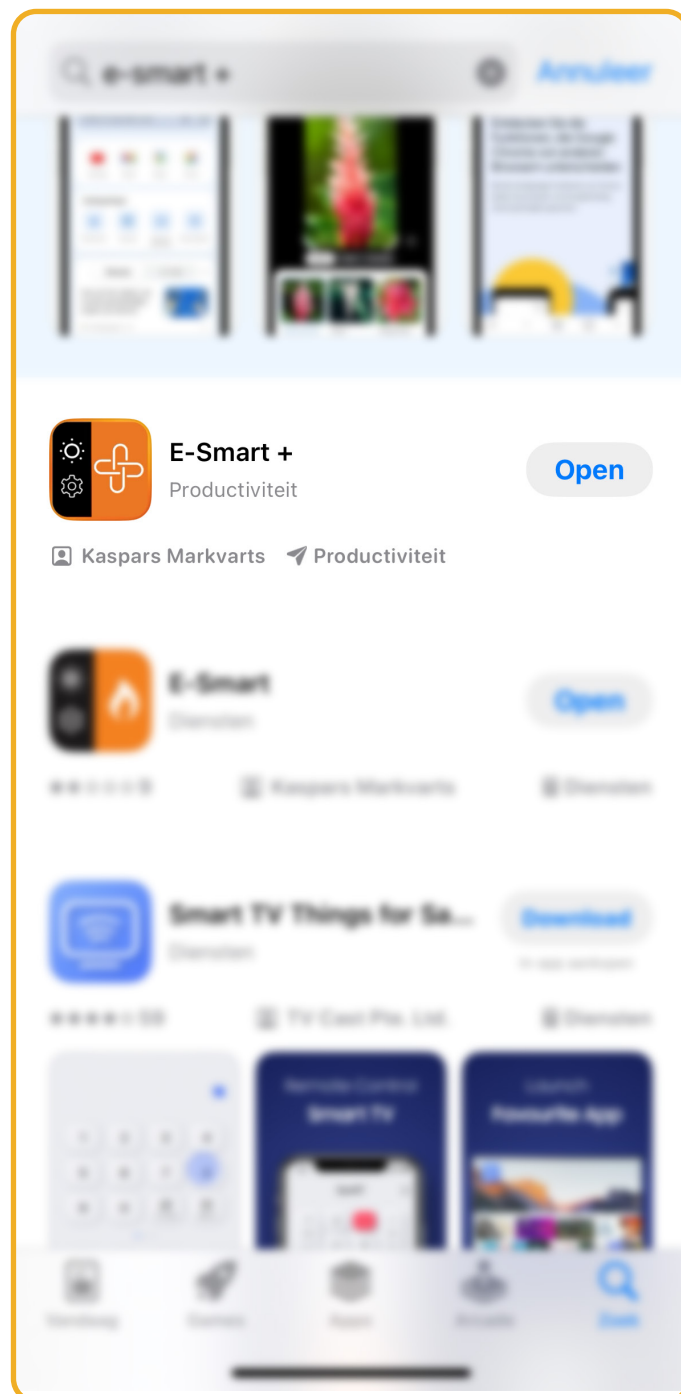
e-smart +

Annuleer

E-Smart +
Productiviteit

Open

Kaspars Markvarts

Productiviteit

E-Smart
Diensten

Open

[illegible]

Kaspars Markvarts

Diensten

Smart TV Things for Sa...
Diensten

Download

In-app-aankopen

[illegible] 59

TV Cast Pte. Ltd.

Diensten

Remote Control
Smart TV

Launch
Favourite App

Vandaag

Games

Apps

Arcade

Zoek